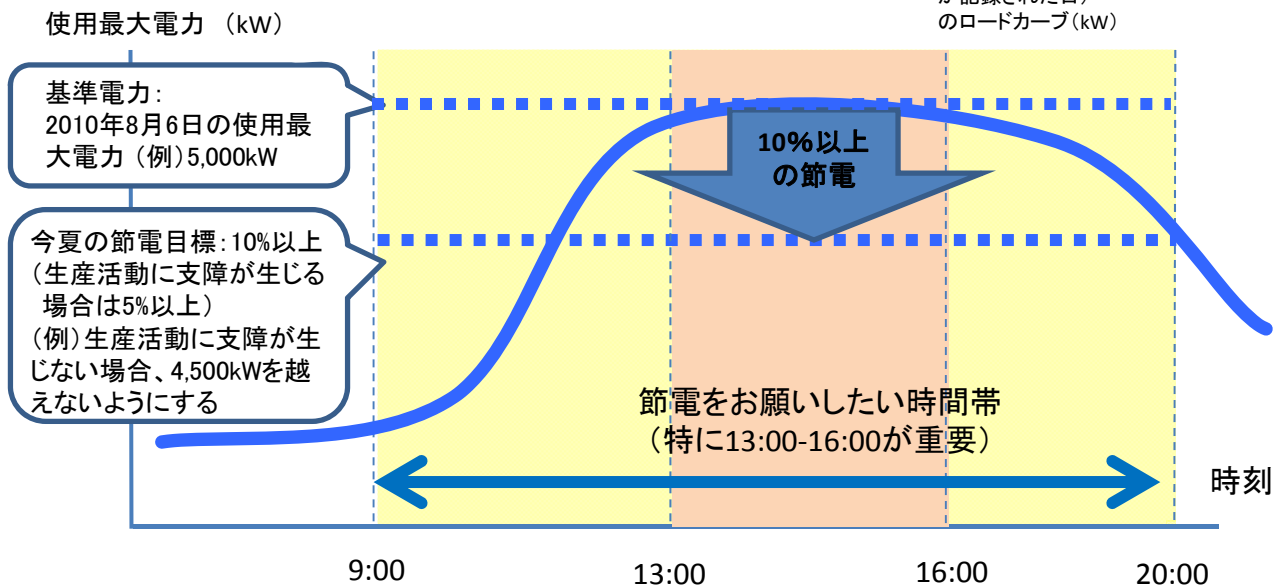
使用最大電力（kW）

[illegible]
のロードカーブ（kW）

基準電力：
2010年8月6日の使用最大電力（例）5,000kW

10%以上
の節電

今夏の節電目標：10%以上
（生産活動に支障が生じる場合は5%以上）
（例）生産活動に支障が生じない場合、4,500kWを越えないようにする

節電をお願いしたい時間帯
（特に13:00-16:00が重要）

時刻

9:00

13:00

16:00

20:00